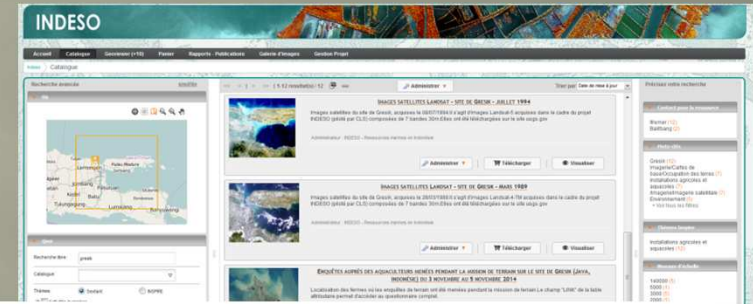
INDESO

Accueil | Catalogue | Geoviewer (+10) | Panier | Rapports - Publications | Galerie d'images | Gestion Projet

Index | Catalogue

Recherche avancée

Où

Quoi

Recherche libre: gresik

Catalogue

Thèmes

1-12 résultat(s) / 12

Administrer

Trier par: Date de mise à jour

Images satellites Landsat - site de Gresik - juillet 1994

Images satellites du site de Gresik, acquises le 30/07/1994 Il s'agit d'images Landsat-5 acquises dans le cadre du projet INDESO (piloté par CLS) composées de 7 bandes 30m.Elles ont été téléchargées sur le site usgs.gov

Administrer | Télécharger | Visualiser

Images satellites Landsat - site de Gresik - mars 1989

Images satellites du site de Gresik, acquises le 28/03/1989 Il s'agit d'images Landsat-4 TM acquises dans le cadre du projet INDESO (piloté par CLS) composées de 7 bandes 30m.Elles ont été téléchargées sur le site usgs.gov

Administrer | Télécharger | Visualiser

Enquêtes auprès des aquaculteurs menées pendant la mission de terrain sur le site de Gresik (Java, Indonésie) du 3 novembre au 5 novembre 2014

Localisation des fermes ou les enquêtes de terrain ont été menées pendant la mission de terrain. Le champ "LINK" de la table attributaire permet d'accéder au questionnaire complet.

Préciser votre recherche

Contact pour la ressource

Mots clés

Emprise temporelle

Résolution spatiale